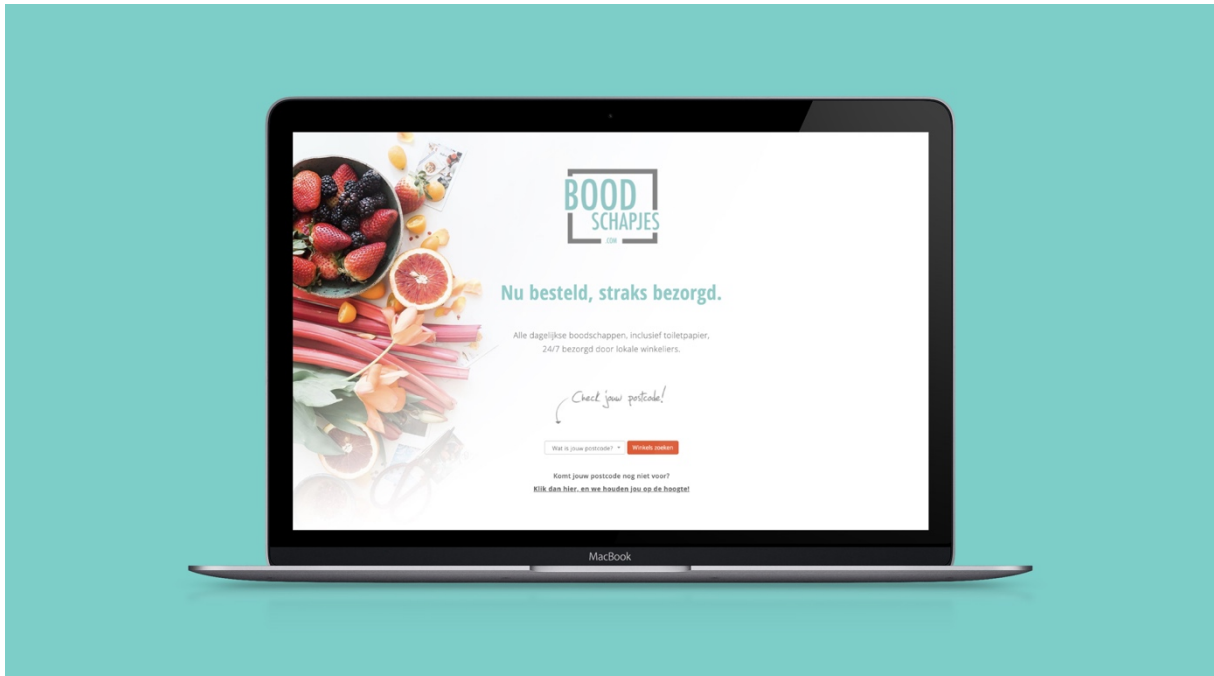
BOOD
SCHAPJES
.com

Nu besteld, straks bezorgd.

Alle dagelijkse boodschappen, inclusief toiletpapier, 24/7 bezorgd door lokale winkeliers.

Check jouw postcode!

Wat is jouw postcode? Winkels zoeken

Komt jouw postcode nog niet voor?
Klik dan hier, en we houden jou op de hoogte!

MacBook